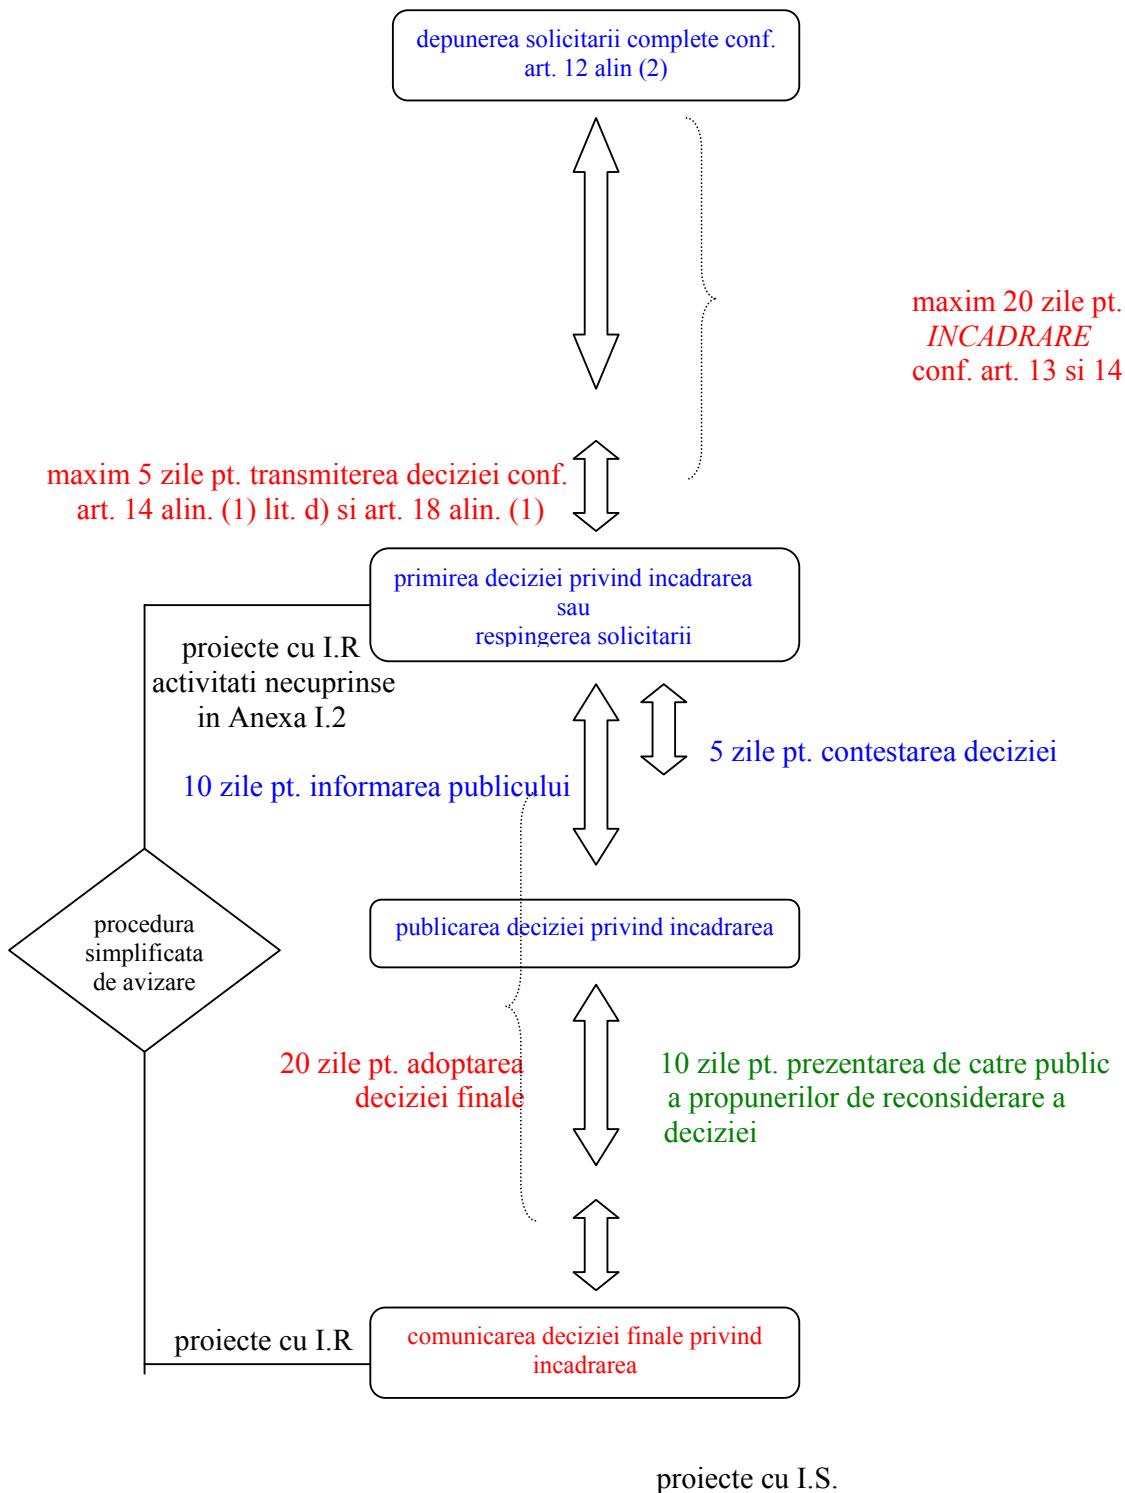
depunerea solicitarii complete conf. art. 12 alin (2)

maxim 20 zile pt. *INCADRARE* conf. art. 13 si 14

maxim 5 zile pt. transmiterea deciziei conf. art. 14 alin. (1) lit. d) si art. 18 alin. (1)

primirea deciziei privind incadrarea sau respingerea solicitarii

proiecte cu I.R activitati necuprinse in Anexa I.2

5 zile pt. contestarea deciziei

10 zile pt. informarea publicului

procedura simplificata de avizare

publicarea deciziei privind incadrarea

20 zile pt. adoptarea deciziei finale

10 zile pt. prezentarea de catre public a propunerilor de reconsiderare a deciziei

proiecte cu I.R

comunicarea deciziei finale privind incadrarea

proiecte cu I.S.